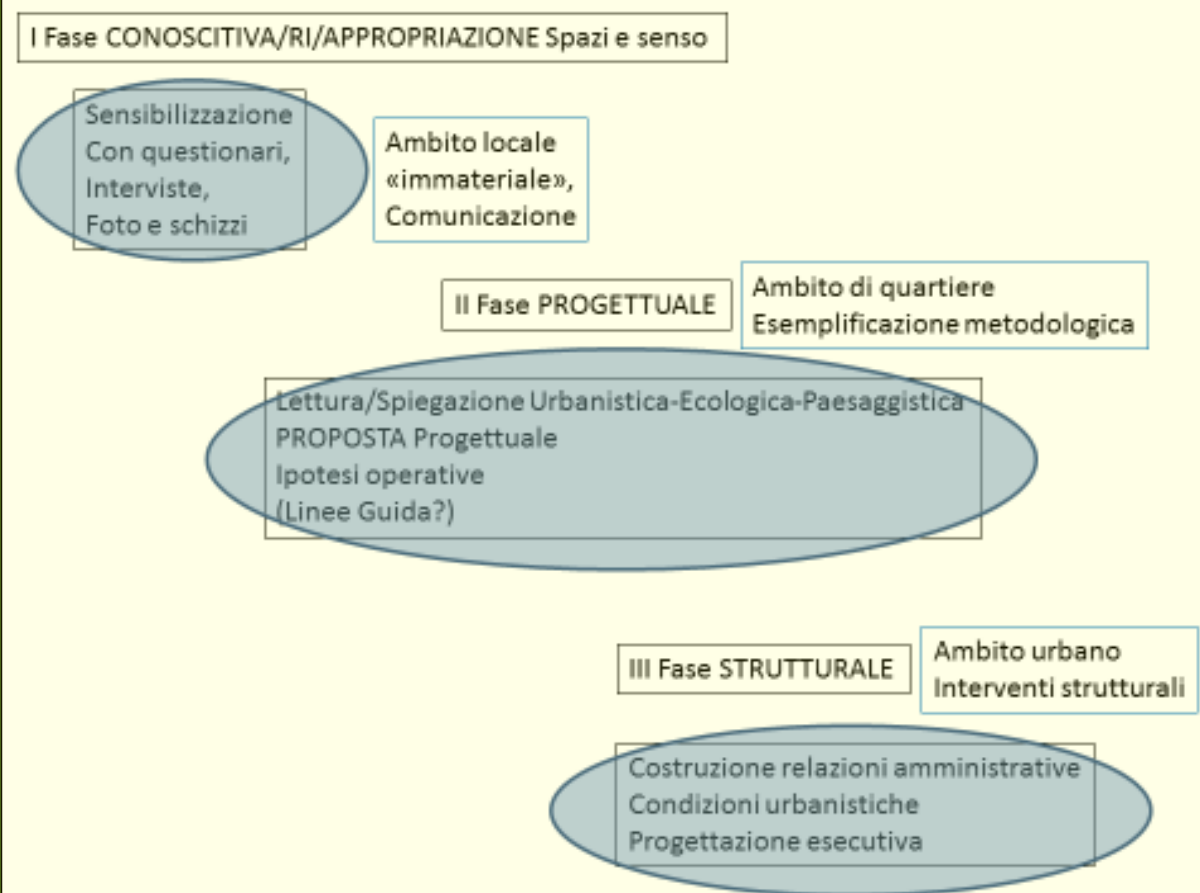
I Fase CONOSCITIVA/RI/APPROPRIAZIONE Spazi e senso

Sensibilizzazione
Con questionari,
Interviste,
Foto e schizzi

Ambito locale
«immateriale»,
Comunicazione

II Fase PROGETTUALE

Ambito di quartiere
Esemplificazione metodologica

Lettura/Spiegazione Urbanistica-Ecologica-Paesaggistica
PROPOSTA Progettuale
Ipotesi operative
(Linee Guida?)

III Fase STRUTTURALE

Ambito urbano
Interventi strutturali

Costruzione relazioni amministrative
Condizioni urbanistiche
Progettazione esecutiva